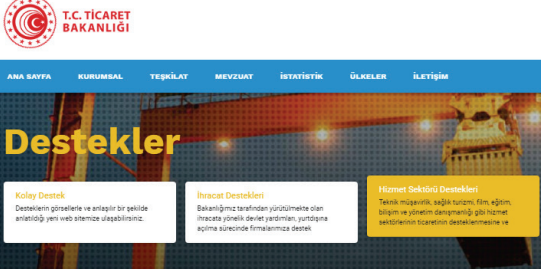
T.C. TİCARET BAKANLIĞI

ANA SAYFA KURUMSAL TEŞKİLAT MEVZUAT İSTATİSTİK ÜLKELER İLETİŞİM

Destekler

Kolay Destek
Desteklerin görsellerle ve anlaşılır bir şekilde anlatıldığı yeni web sitemize ulaşabilirsiniz.

İhracat Destekleri
Bakanlığımız tarafından yürütülmekte olan ihracata yönelik devlet yardımları, yurtdışına açılma sürecinde firmalarımıza destek

Hizmet Sektörü Destekleri
Teknik müşavirlik, sağlık turizmi, film, eğitim, bilişim ve yönetim danışmanlığı gibi hizmet sektörlerinin ticaretinin desteklenmesine ve